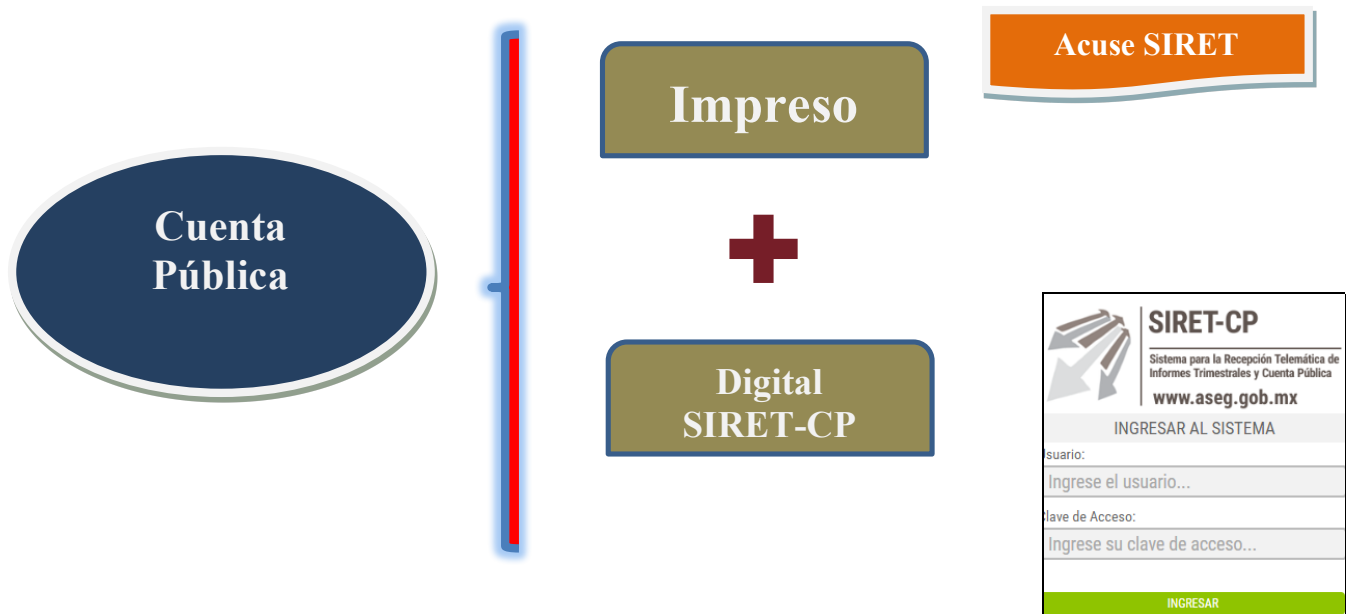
Acuse SIRET

Cuenta Pública

Impreso

Digital SIRET-CP

SIRET-CP
Sistema para la Recepción Telemática de Informes Trimestrales y Cuenta Pública
www.aseg.gob.mx

INGRESAR AL SISTEMA

Usuario:
Ingrese el usuario...

Clave de Acceso:
Ingrese su clave de acceso...

INGRESAR